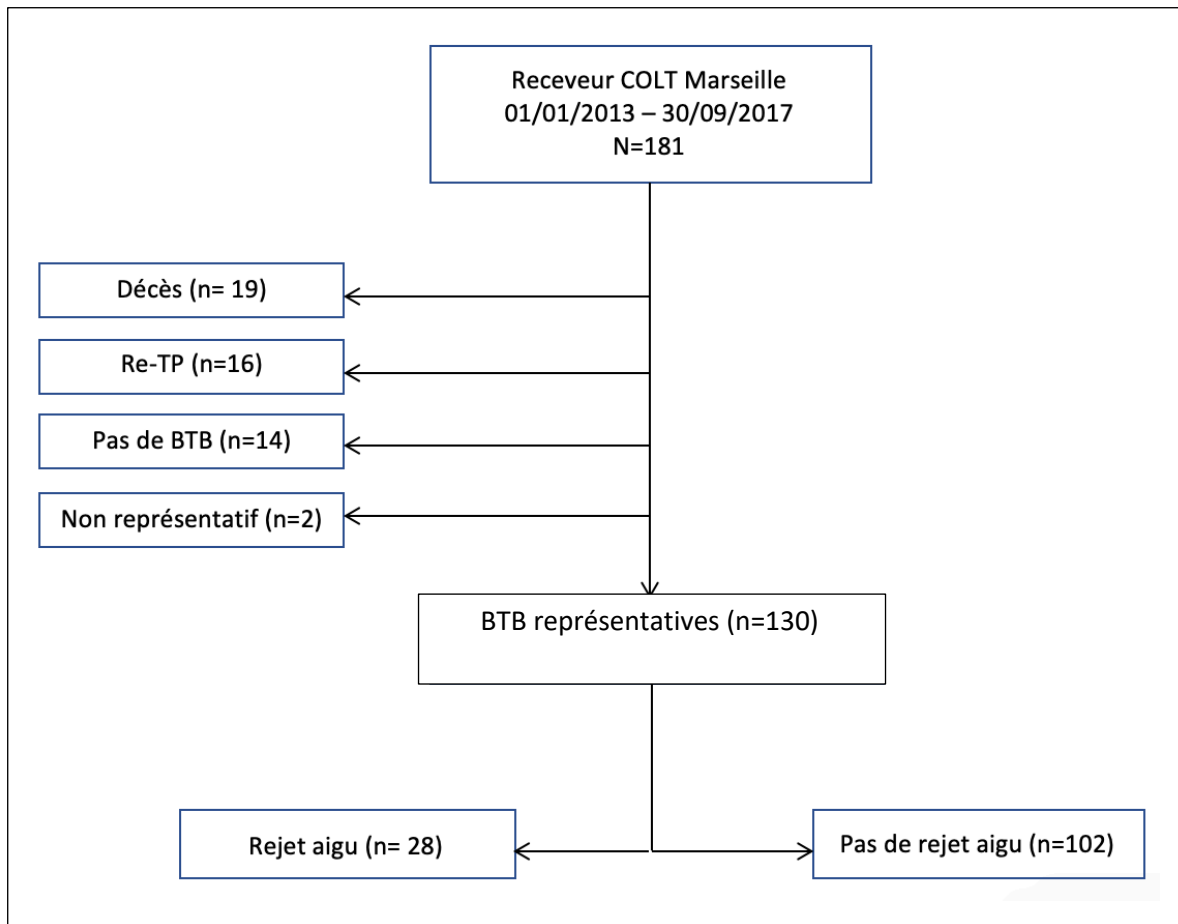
Receveur COLT Marseille
01/01/2013 – 30/09/2017
N=181

Décès (n= 19)

Re-TP (n=16)

Pas de BTB (n=14)

Non représentatif (n=2)

BTB représentatives (n=130)

Rejet aigu (n= 28)

Pas de rejet aigu (n=102)